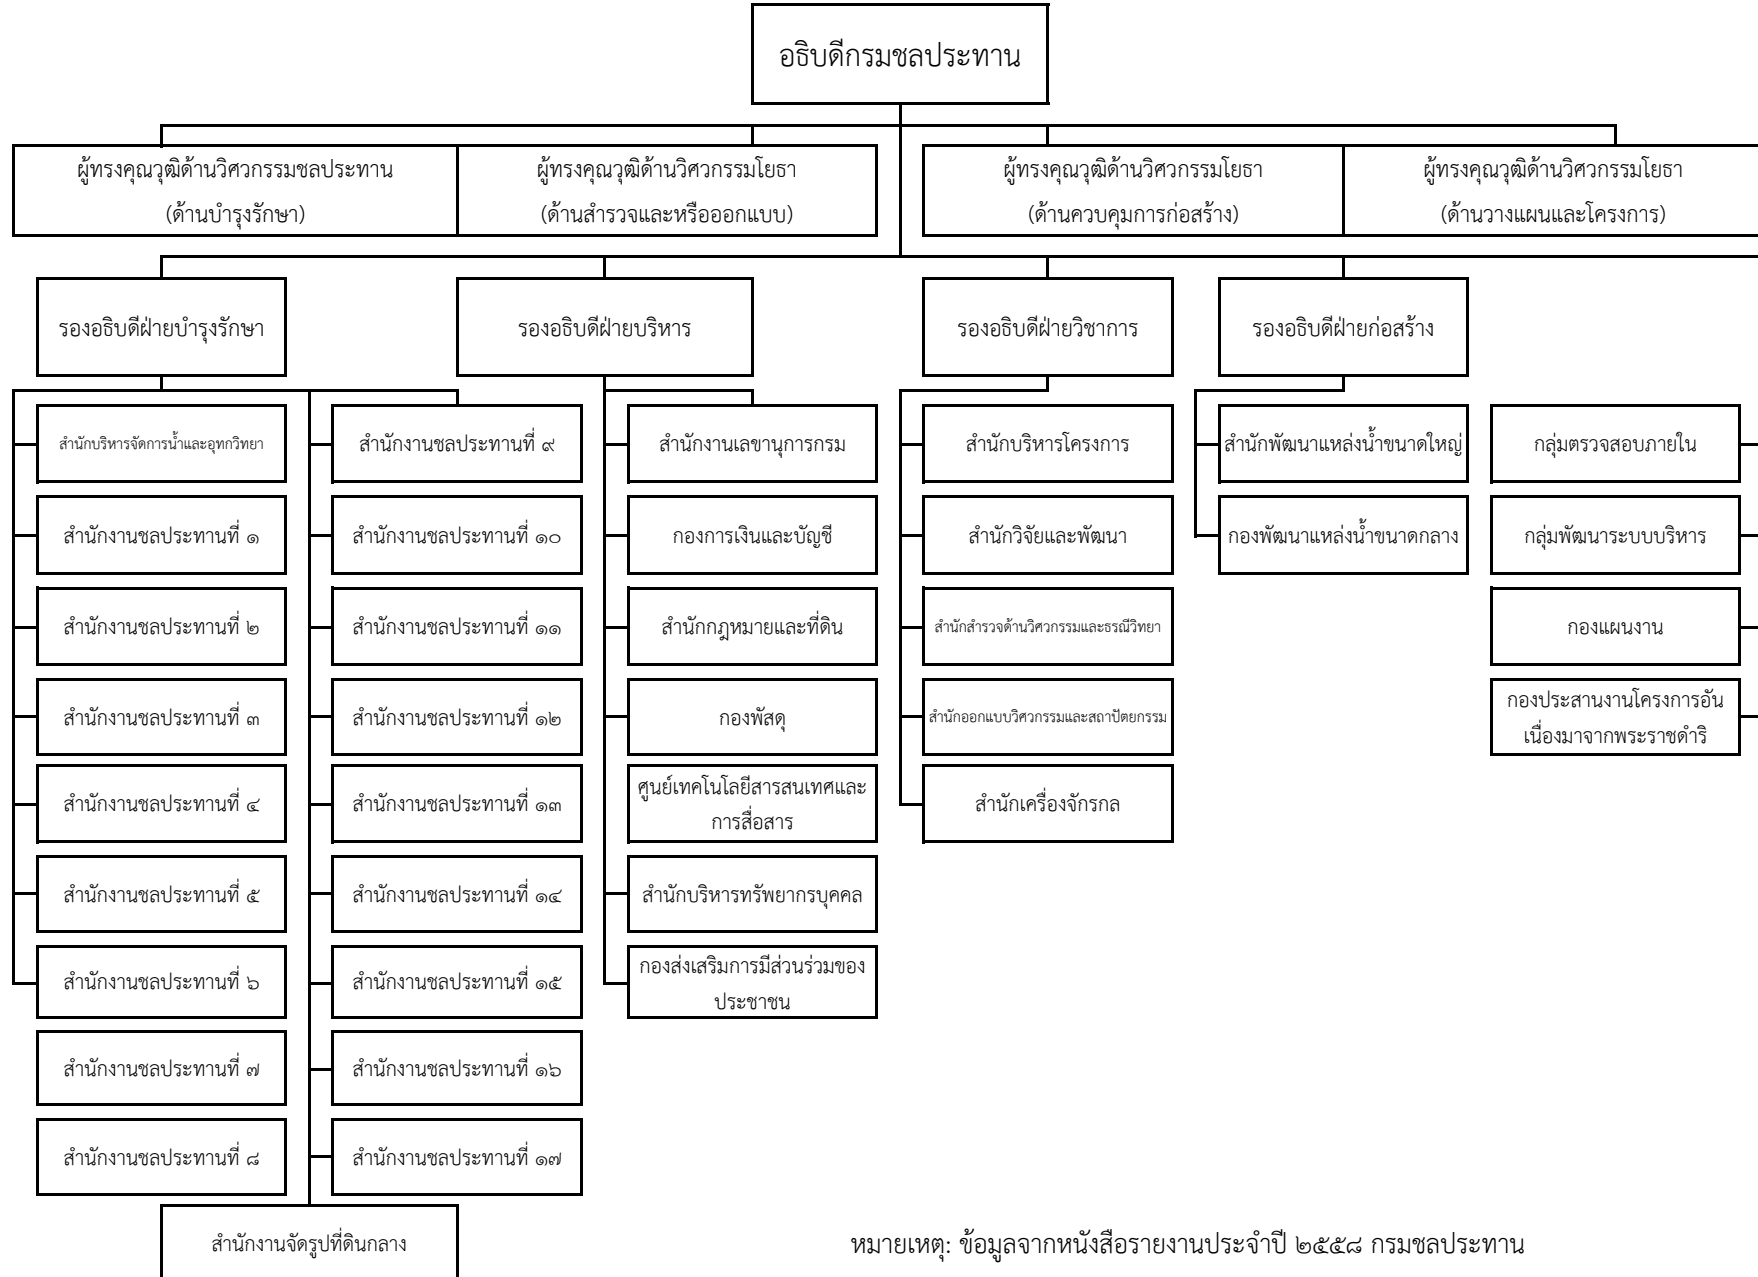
อธิบดีกรมชลประทาน

ผู้ทรงคุณวุฒิด้านวิศวกรรมชลประทาน (ด้านบำรุงรักษา)

ผู้ทรงคุณวุฒิด้านวิศวกรรมโยธา (ด้านสำรวจและหรือออกแบบ)

ผู้ทรงคุณวุฒิด้านวิศวกรรมโยธา (ด้านควบคุมการก่อสร้าง)

ผู้ทรงคุณวุฒิด้านวิศวกรรมโยธา (ด้านวางแผนและโครงการ)

รองอธิบดีฝ่ายบำรุงรักษา

รองอธิบดีฝ่ายบริหาร

รองอธิบดีฝ่ายวิชาการ

รองอธิบดีฝ่ายก่อสร้าง

สำนักบริหารจัดการน้ำและอุทกวิทยา

สำนักงานชลประทานที่ ๑

สำนักงานชลประทานที่ ๒

สำนักงานชลประทานที่ ๓

สำนักงานชลประทานที่ ๔

สำนักงานชลประทานที่ ๕

สำนักงานชลประทานที่ ๖

สำนักงานชลประทานที่ ๗

สำนักงานชลประทานที่ ๘

สำนักงานชลประทานที่ ๙

สำนักงานชลประทานที่ ๑๐

สำนักงานชลประทานที่ ๑๑

สำนักงานชลประทานที่ ๑๒

สำนักงานชลประทานที่ ๑๓

สำนักงานชลประทานที่ ๑๔

สำนักงานชลประทานที่ ๑๕

สำนักงานชลประทานที่ ๑๖

สำนักงานชลประทานที่ ๑๗

สำนักงานจัดรูปที่ดินกลาง

สำนักงานเลขานุการกรม

กองการเงินและบัญชี

สำนักกฎหมายและที่ดิน

กองพัสดุ

ศูนย์เทคโนโลยีสารสนเทศและการสื่อสาร

สำนักบริหารทรัพยากรบุคคล

กองส่งเสริมการมีส่วนร่วมของประชาชน

สำนักบริหารโครงการ

สำนักวิจัยและพัฒนา

สำนักสำรวจด้านวิศวกรรมและธรณีวิทยา

สำนักออกแบบวิศวกรรมและสถาปัตยกรรม

สำนักเครื่องจักรกล

สำนักพัฒนาแหล่งน้ำขนาดใหญ่

กองพัฒนาแหล่งน้ำขนาดกลาง

กลุ่มตรวจสอบภายใน

กลุ่มพัฒนาระบบบริหาร

กองแผนงาน

กองประสานงานโครงการอันเนื่องมาจากพระราชดำริ

หมายเหตุ: ข้อมูลจากหนังสือรายงานประจำปี ๒๕๕๘ กรมชลประทาน